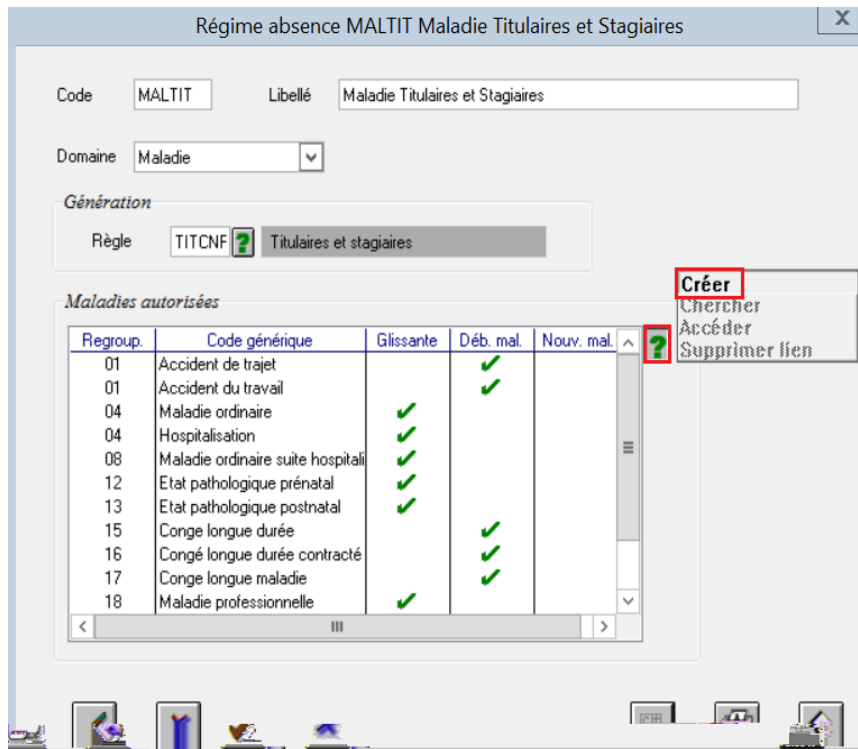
Régime absence MALTIT Maladie Titulaires et Stagiaires

X

Code MALTIT Libellé Maladie Titulaires et Stagiaires

Domaine Maladie

Génération

Règle TITCNF ? Titulaires et stagiaires

Maladies autorisées

| Regroup. | Code générique | Glissante | Déb. mal. | Nouv. mal. |
|---|---|---|---|---|
| 01 | Accident de trajet | | ✔ | |
| 01 | Accident du travail | | ✔ | |
| 04 | Maladie ordinaire | ✔ | | |
| 04 | Hospitalisation | ✔ | | |
| 08 | Maladie ordinaire suite hospitali | ✔ | | |
| 12 | Etat pathologique prénatal | ✔ | | |
| 13 | Etat pathologique postnatal | ✔ | | |
| 15 | Conge longue durée | | ✔ | |
| 16 | Congé longue durée contracté | | ✔ | |
| 17 | Conge longue maladie | | ✔ | |
| 18 | Maladie professionnelle | ✔ | | |

?

Créer
Chercher
Accéder
Supprimer lien